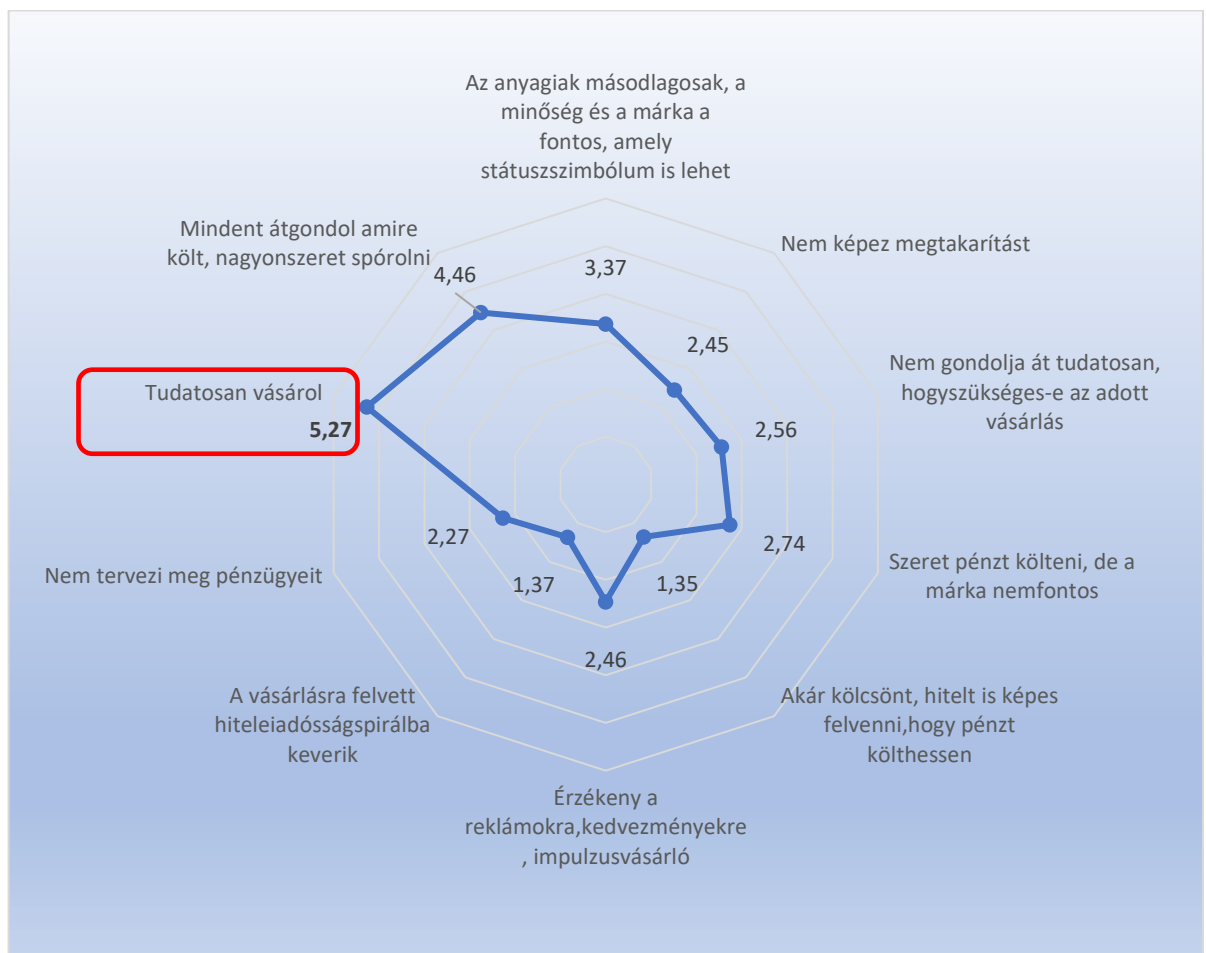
Az anyagiak másodlagosak, a minőség és a márka a fontos, amely státuszszimbólum is lehet

Nem képez megtakarítást

Nem gondolja át tudatosan, hogyszükséges-e az adott vásárlás

Szeret pénzt költeni, de a márka nemfontos

Akár kölcsönt, hitelt is képes felvenni,hogy pénzt költhessen

Érzékeny a reklámokra,kedvezményekre , impulzusvásárló

A vásárlásra felvett hiteleiadósságspirálba keverik

Nem tervezi meg pénzügyeit

Tudatosan vásárol

Mindent átgondol amire költ, nagyonszeret spórolni

3,37
2,45
2,56
2,74
1,35
2,46
1,37
2,27
5,27
4,46